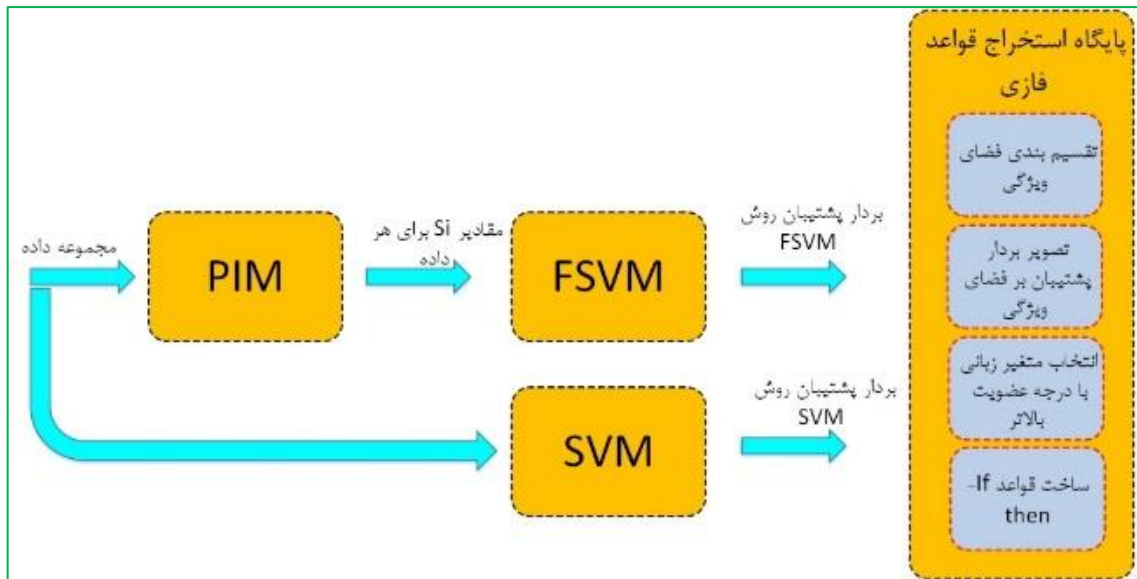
پایگاه استخراج قواعد فازی

تقسیم بندی فضای ویژگی

تصویر بردار پشتیبان بر فضای ویژگی

انتخاب متغیر زبانی با درجه عضویت بالاتر

ساخت قواعد If-then

مجموعه داده

PIM

مقادیر Si برای هر داده

FSVM

بردار پشتیبان روش FSVM

SVM

بردار پشتیبان روش SVM